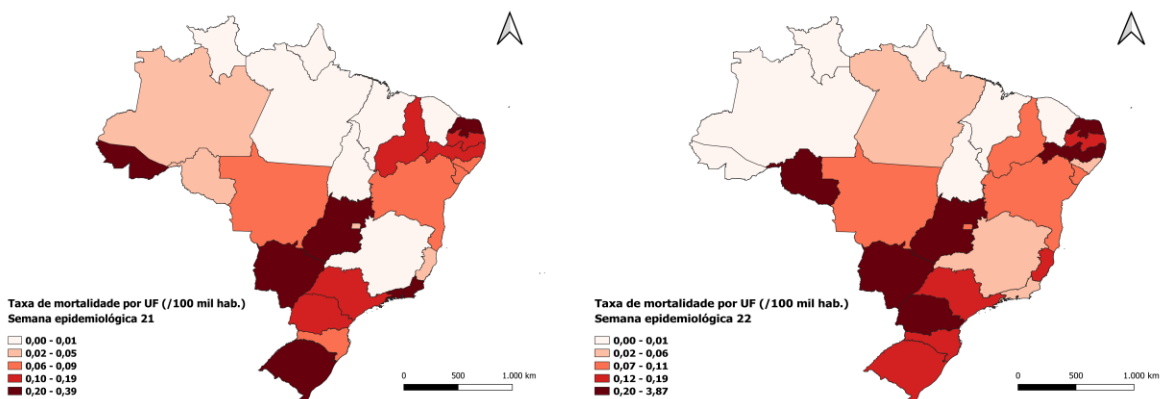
Taxa de mortalidade por UF (/100 mil hab.)
Semana epidemiológica 21

0,00 - 0,01
0,02 - 0,05
0,06 - 0,09
0,10 - 0,19
0,20 - 0,39

0 500 1.000 km

Taxa de mortalidade por UF (/100 mil hab.)
Semana epidemiológica 22

0,00 - 0,01
0,02 - 0,06
0,07 - 0,11
0,12 - 0,19
0,20 - 3,87

0 500 1.000 km